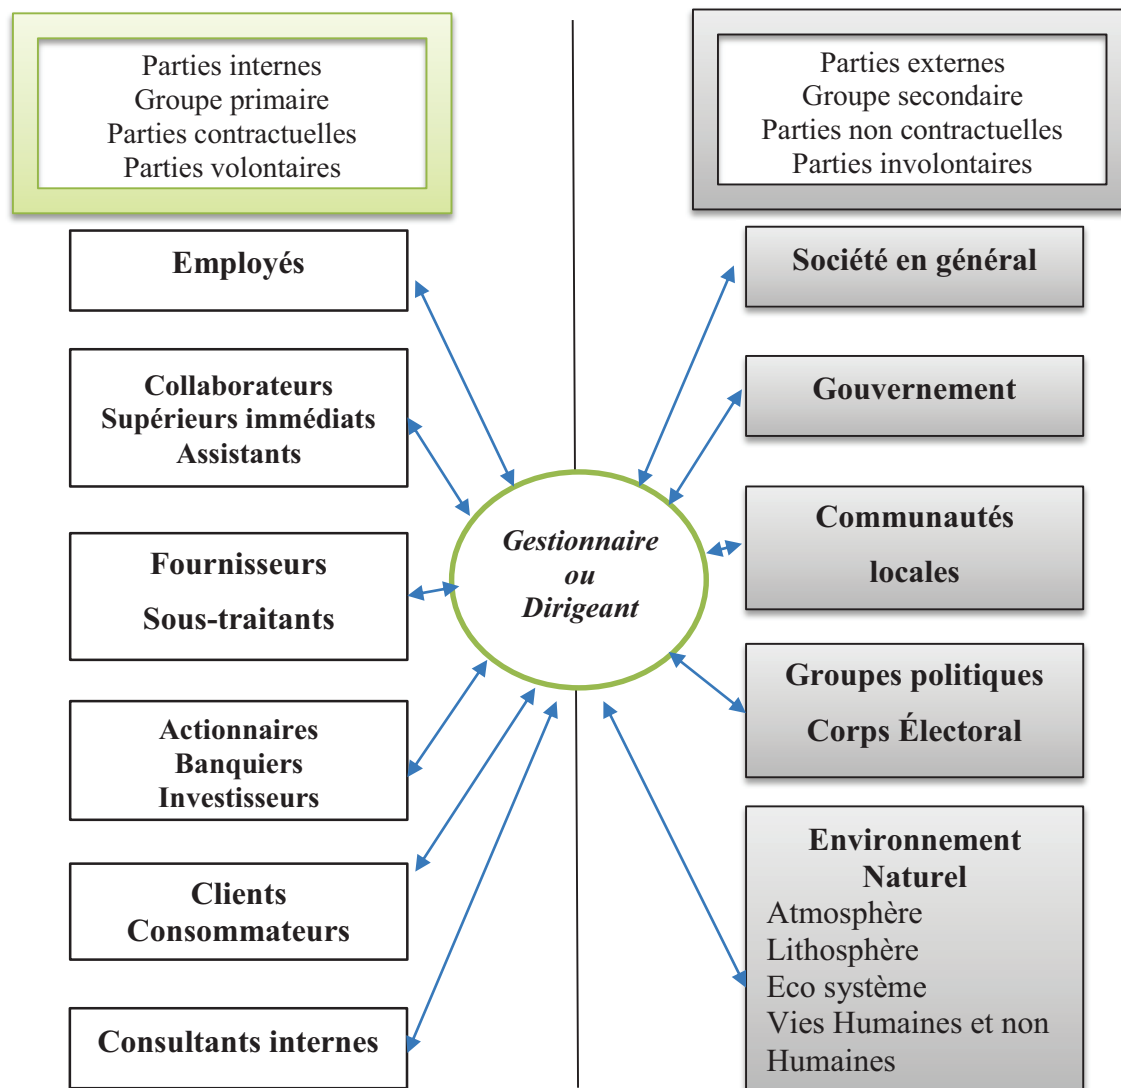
Parties internes
Groupe primaire
Parties contractuelles
Parties volontaires

Parties externes
Groupe secondaire
Parties non contractuelles
Parties involontaires

Employés

Collaborateurs
Supérieurs immédiats
Assistants

Fournisseurs
Sous-traitants

Actionnaires
Banquiers
Investisseurs

Clients
Consommateurs

Consultants internes

Gestionnaire
ou
Dirigeant

Société en général

Gouvernement

Communautés
locales

Groupes politiques
Corps Électoral

Environnement
Naturel
Atmosphère
Lithosphère
Eco système
Vies Humaines et non Humaines